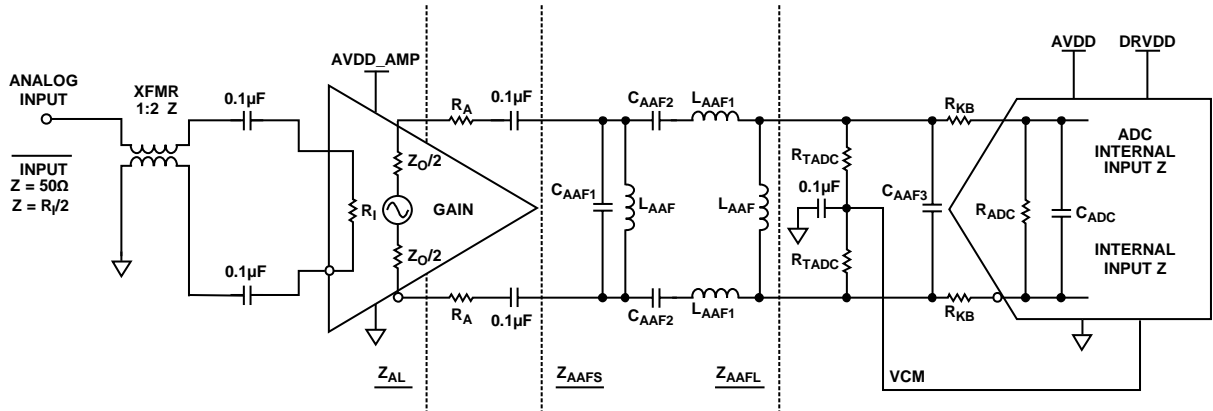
ANALOG INPUT

XFMR 1:2 Z

INPUT
Z = 50Ω
Z = $R_I/2$

0.1µF

0.1µF

AVDD_AMP

$R_I$

$Z_O/2$

GAIN

$Z_O/2$

$R_A$

0.1µF

$R_A$

0.1µF

$C_{AAF2}$

$L_{AAF1}$

$C_{AAF1}$

$L_{AAF}$

$L_{AAF}$

$C_{AAF2}$

$L_{AAF1}$

$R_{TADC}$

0.1µF

$R_{TADC}$

$C_{AAF3}$

$R_{KB}$

$R_{KB}$

AVDD

DRVDD

ADC INTERNAL INPUT Z

$R_{ADC}$

$C_{ADC}$

INTERNAL INPUT Z

VCM

$Z_{AL}$

$Z_{AAFS}$

$Z_{AAFL}$